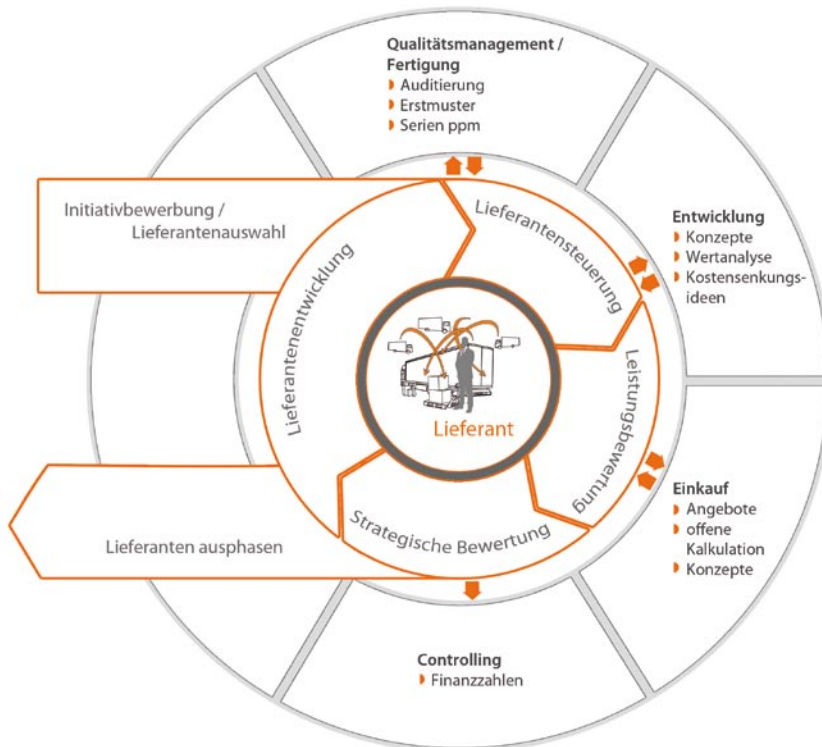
Qualitätsmanagement / Fertigung
Auditierung
Erstmuster
Serien ppm

Initiativbewerbung / Lieferantenauswahl

Lieferantensteuerung

Entwicklung
Konzepte
Wertanalyse
Kostensenkungsideen

Lieferantenentwicklung

Leistungsbewertung

Lieferant

Einkauf
Angebote
offene Kalkulation
Konzepte

Strategische Bewertung

Lieferanten ausphasen

Controlling
Finanzzahlen